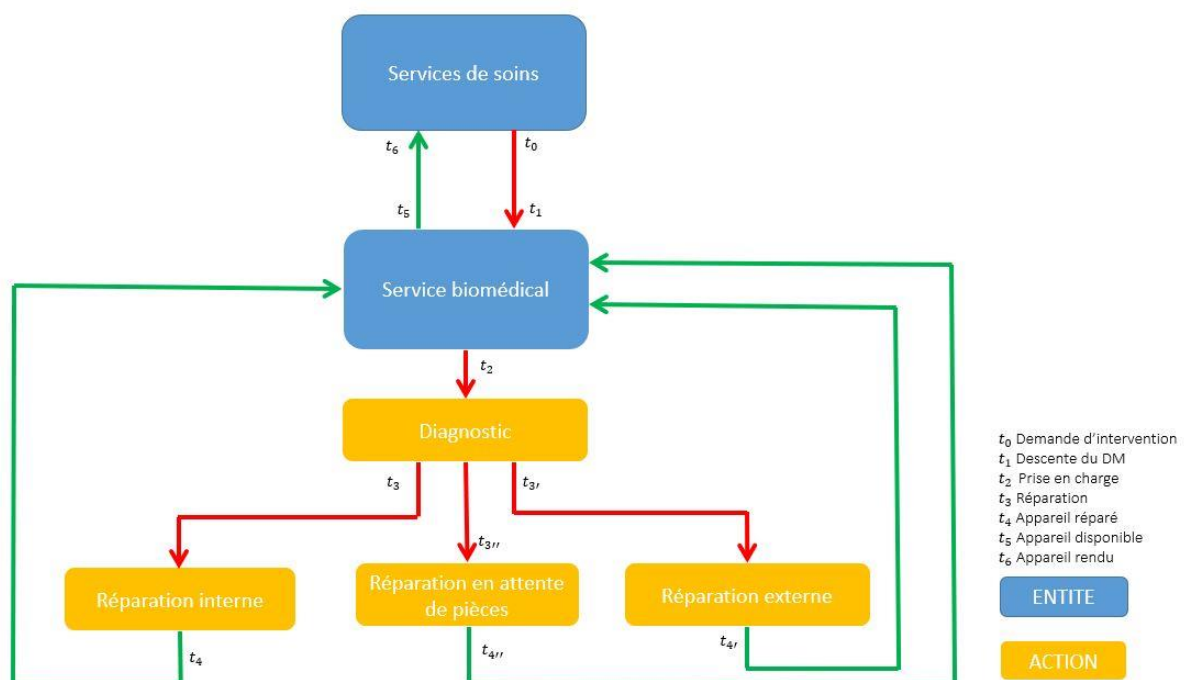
Services de soins

$t_6$

$t_0$

$t_5$

$t_1$

Service biomédical

$t_2$

Diagnostic

$t_3$

$t_{3'}$

$t_{3''}$

Réparation interne

Réparation en attente de pièces

Réparation externe

$t_4$

$t_{4''}$

$t_{4'}$

$t_0$ Demande d'intervention
$t_1$ Descente du DM
$t_2$ Prise en charge
$t_3$ Réparation
$t_4$ Appareil réparé
$t_5$ Appareil disponible
$t_6$ Appareil rendu

ENTITE

ACTION